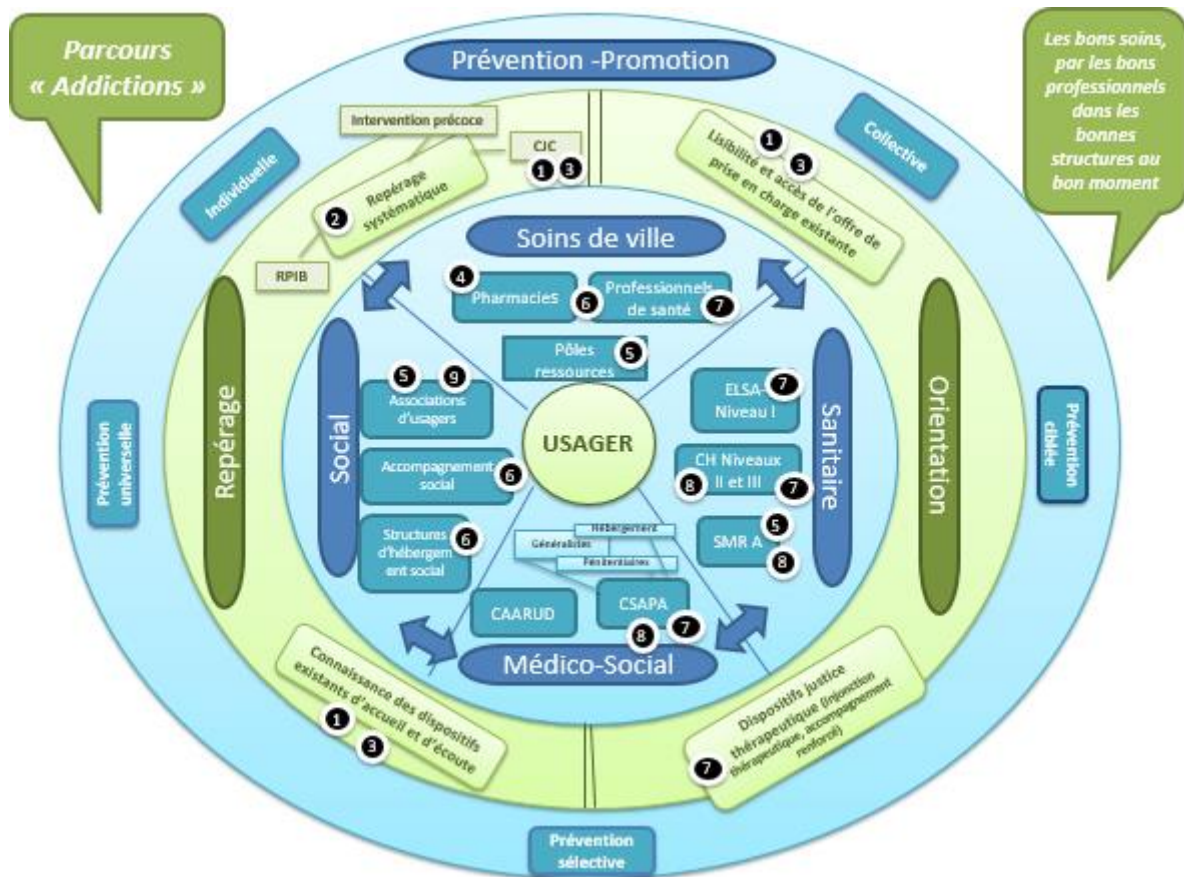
Parcours « Addictions »

Prévention -Promotion

Les bons soins, par les bons professionnels dans les bonnes structures au bon moment

Individuelle

Collective

Intervention précoce

CJC

1 3

Repérage systématique

2

RPIB

1 3

Lisibilité et accès de l'offre de prise en charge existante

Soins de ville

4 Pharmacies

6 Professionnels de santé 7

Pôles ressources 5

Repérage

Orientation

Prévention universelle

Prévention ciblée

Social

Sanitaire

5 9 Associations d'usagers

USAGER

ELSA- Niveau I 7

Accompagnement social 6

CH Niveaux II et III 8 7

Structures d'hébergement social 6

Hébergement

Généralistes

Pénitentiaires

SMR A 5 8

CAARUD

CSAPA 8 7

Médico-Social

Connaissance des dispositifs existants d'accueil et d'écoute 1 3

Dispositifs justice thérapeutique (injonction thérapeutique, accompagnement renforcé) 7

Prévention sélective